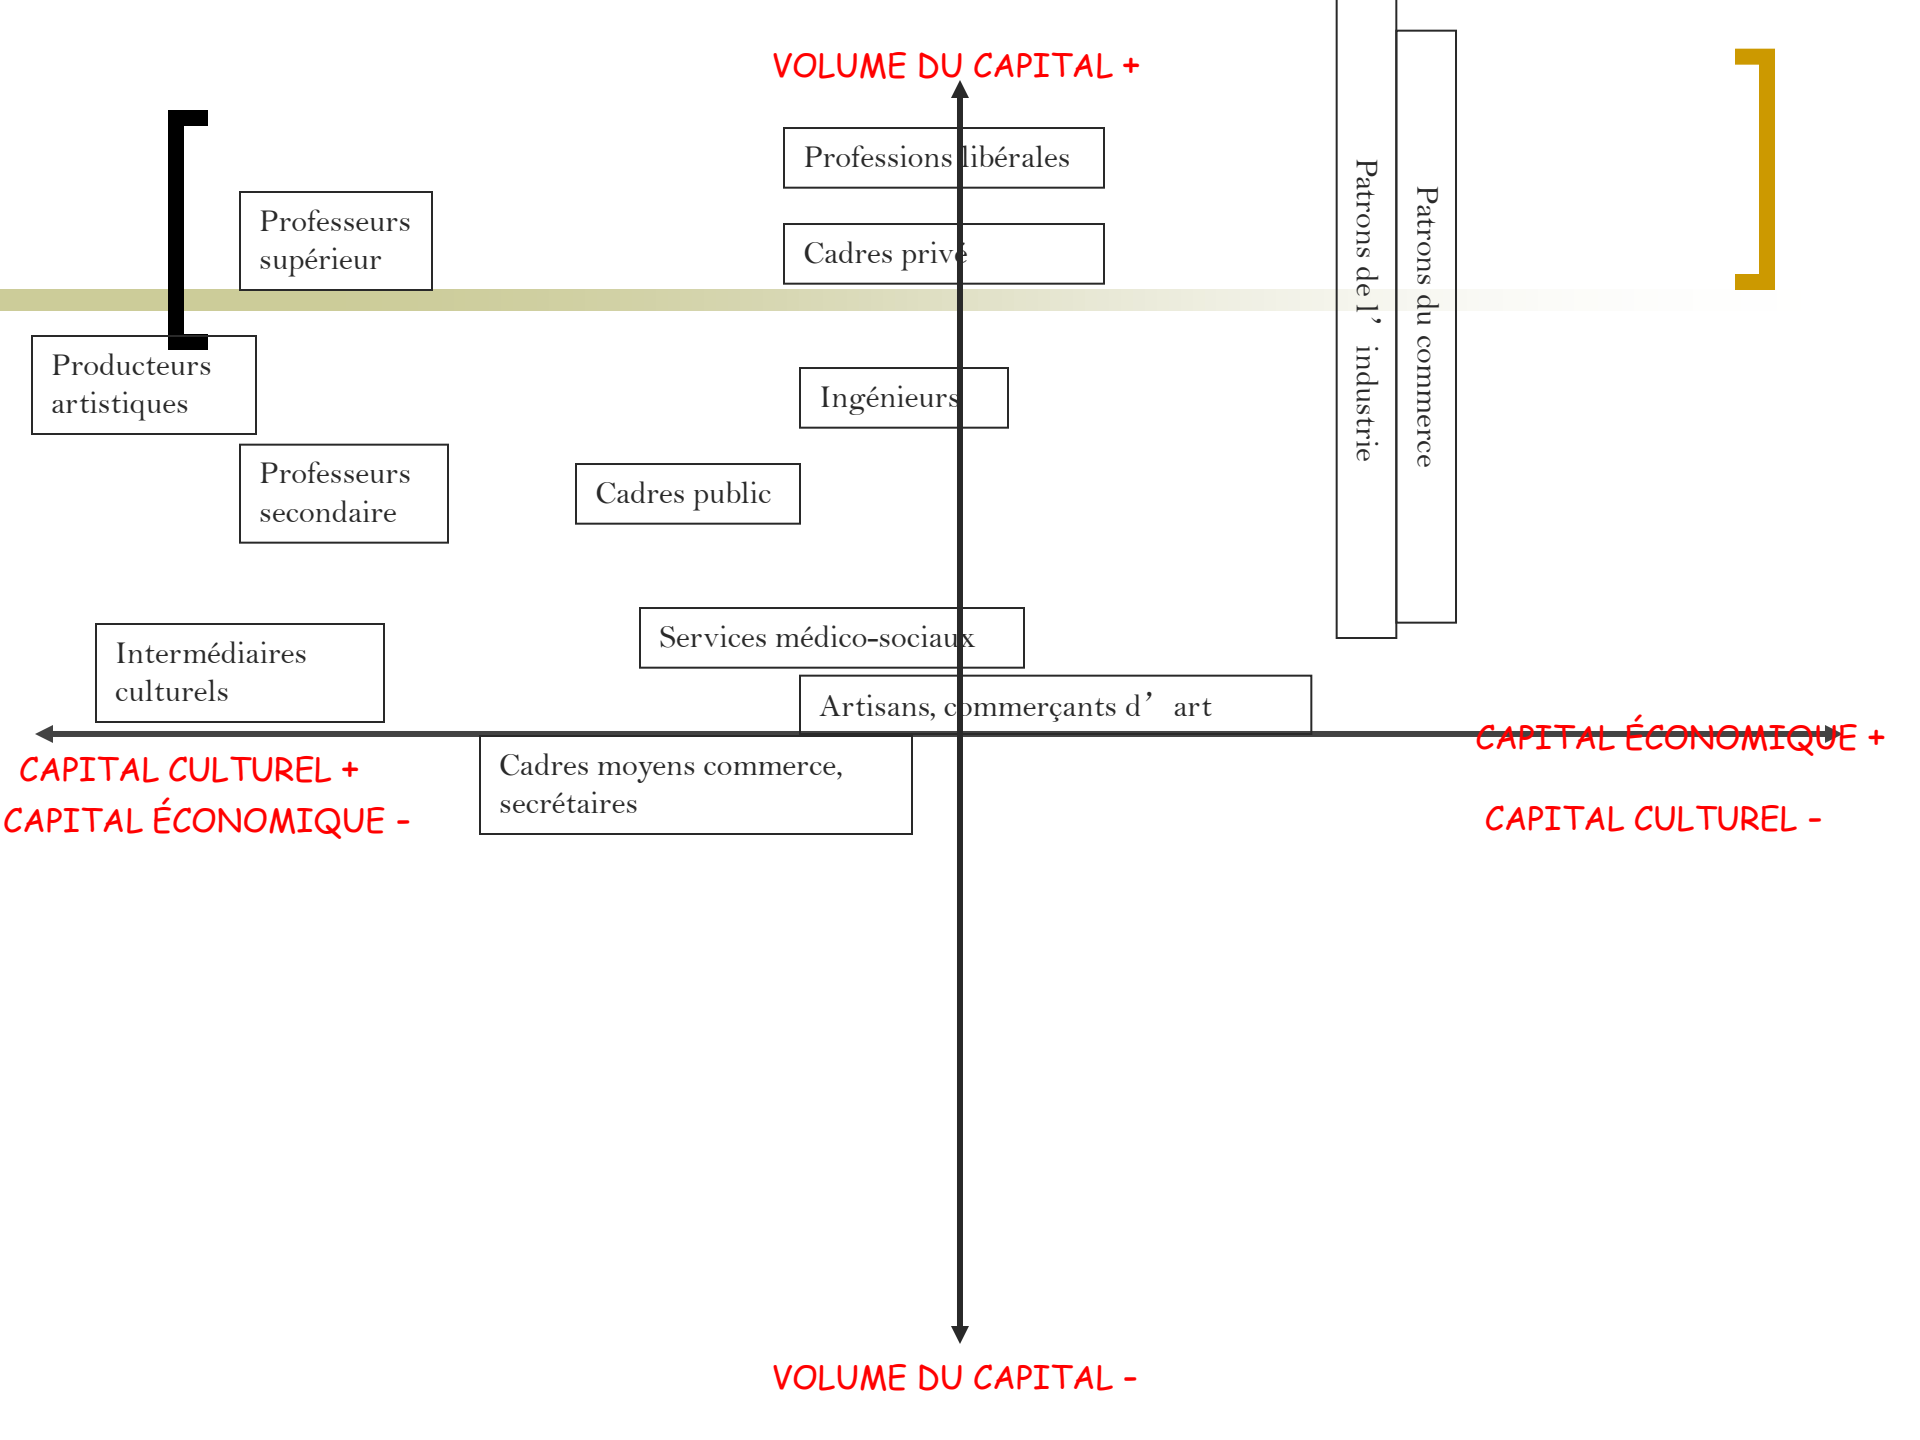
VOLUME DU CAPITAL +

Professions libérales

Cadres privé

Professeurs supérieur

Patrons de l' industrie

Patrons du commerce

Producteurs artistiques

Ingénieurs

Professeurs secondaire

Cadres public

Services médico-sociaux

Intermédiaires culturels

Artisans, commerçants d' art

CAPITAL ÉCONOMIQUE +

CAPITAL CULTUREL +

CAPITAL ÉCONOMIQUE -

Cadres moyens commerce, secrétaires

CAPITAL CULTUREL -

VOLUME DU CAPITAL -